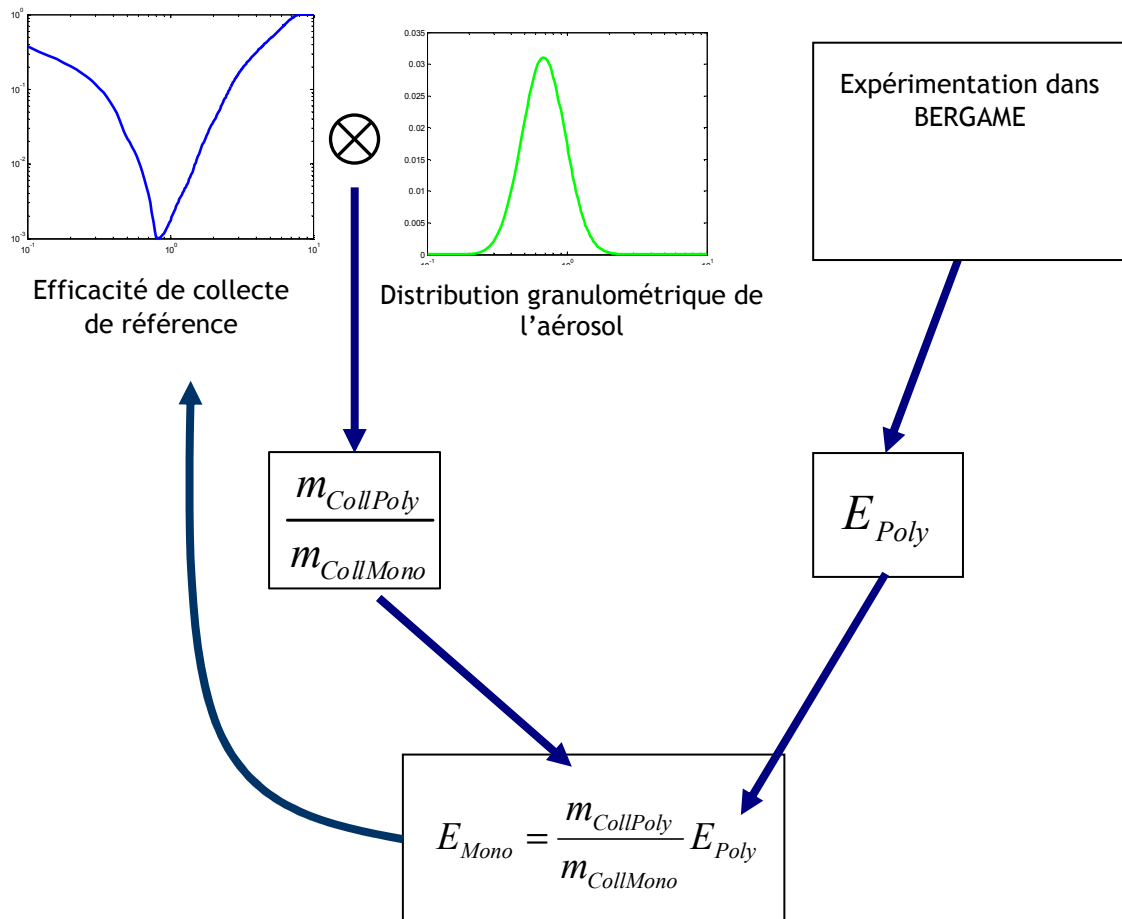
$10^0$

$10^{-1}$

$10^{-2}$

$10^{-3}$

$10^{-1}$ $10^0$ $10^1$

Efficacité de collecte de référence

$\otimes$

0.035
0.03
0.025
0.02
0.015
0.01
0.005
0

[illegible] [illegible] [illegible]

Distribution granulométrique de l'aérosol

Expérimentation dans BERGAME

$\frac{m_{CollPoly}}{m_{CollMono}}$

$E_{Poly}$

$E_{Mono} = \frac{m_{CollPoly}}{m_{CollMono}} E_{Poly}$